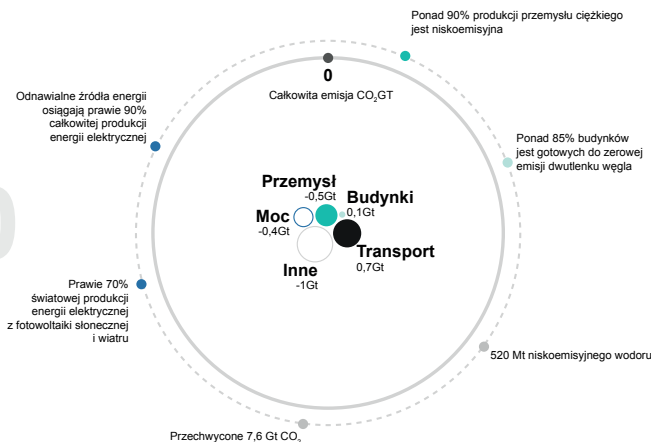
Ponad 90% produkcji przemysłu ciężkiego jest niskoemisyjna

0

Całkowita emisja $CO_2$GT

Odnawialne źródła energii osiągają prawie 90% całkowitej produkcji energii elektrycznej

Ponad 85% budynków jest gotowych do zerowej emisji dwutlenku węgla

Przemysł
-0,5Gt

Budynki
0,1Gt

Moc
-0,4Gt

Transport
0,7Gt

Inne
-1Gt

Prawie 70% światowej produkcji energii elektrycznej z fotowoltaiki słonecznej i wiatru

520 Mt niskoemisyjnego wodoru

Przechwycone 7,6 Gt $CO_2$